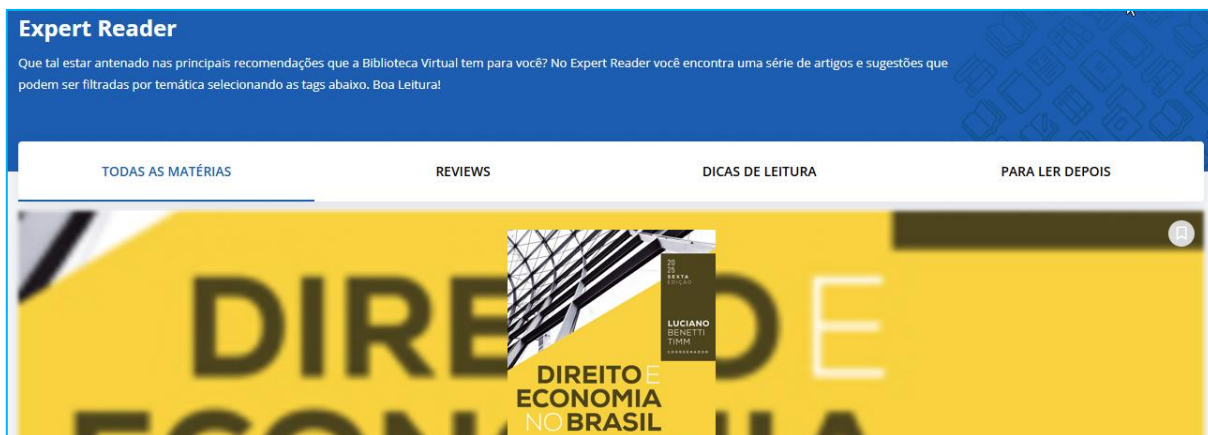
Expert Reader

Que tal estar antenado nas principais recomendações que a Biblioteca Virtual tem para você? No Expert Reader você encontra uma série de artigos e sugestões que podem ser filtradas por temática selecionando as tags abaixo. Boa Leitura!

TODAS AS MATÉRIAS
REVIEWS
DICAS DE LEITURA
PARA LER DEPOIS

20
25
SEXTA
EDIÇÃO

LUCIANO
BENETTI
TIMM
COORDENADOR

DIREITO E
ECONOMIA
NO BRASIL